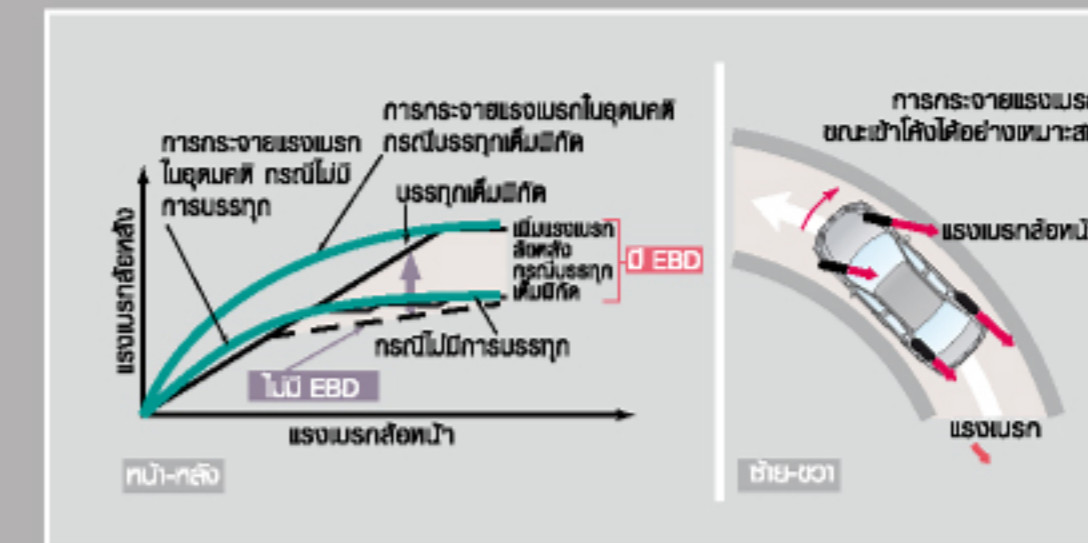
การกระจายแรงเบรกในอุดมคติ กรณีบรรทุกเต็มพิกัด

การกระจายแรงเบรก ในอุดมคติ กรณีไม่มีการบรรทุก

บรรทุกเต็มพิกัด

เพิ่มแรงเบรกล้อหลัง กรณีบรรทุกเต็มพิกัด

มี EBD

แรงเบรกล้อหลัง

กรณีไม่มีการบรรทุก

ไม่มี EBD

แรงเบรกล้อหน้า

หน้า-หลัง

การกระจายแรงเบรก
ขณะเข้าโค้งได้อย่างเหมาะส

แรงเบรกล้อหน้

แรงเบรก

ซ้าย-ขวา